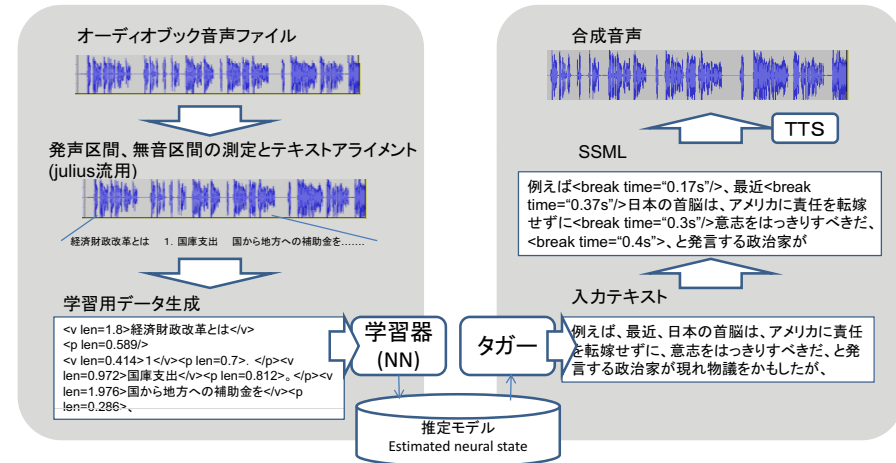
オーディオブック音声ファイル

発声区間、無音区間の測定とテキストアライメント (julius流用)

経済財政改革とは　1. 国庫支出　国から地方への補助金を……

学習用データ生成

<v len=1.8>経済財政改革とは</v>
<p len=0.589/>
<v len=0.414>1</v><p len=0.7>. </p><v len=0.972>国庫支出</v><p len=0.812>。</p><v len=1.976>国から地方への補助金を</v><p len=0.286>、

学習器 (NN)

推定モデル
Estimated neural state

タガー

合成音声

TTS

SSML

例えば<break time="0.17s"/>、最近<break time="0.37s"/>日本の首脳は、アメリカに責任を転嫁せずに<break time="0.3s"/>意志をはっきりすべきだ、<break time="0.4s">、と発言する政治家が

入力テキスト

例えば、最近、日本の首脳は、アメリカに責任を転嫁せずに、意志をはっきりすべきだ、と発言する政治家が現れ物議をかもしたが、